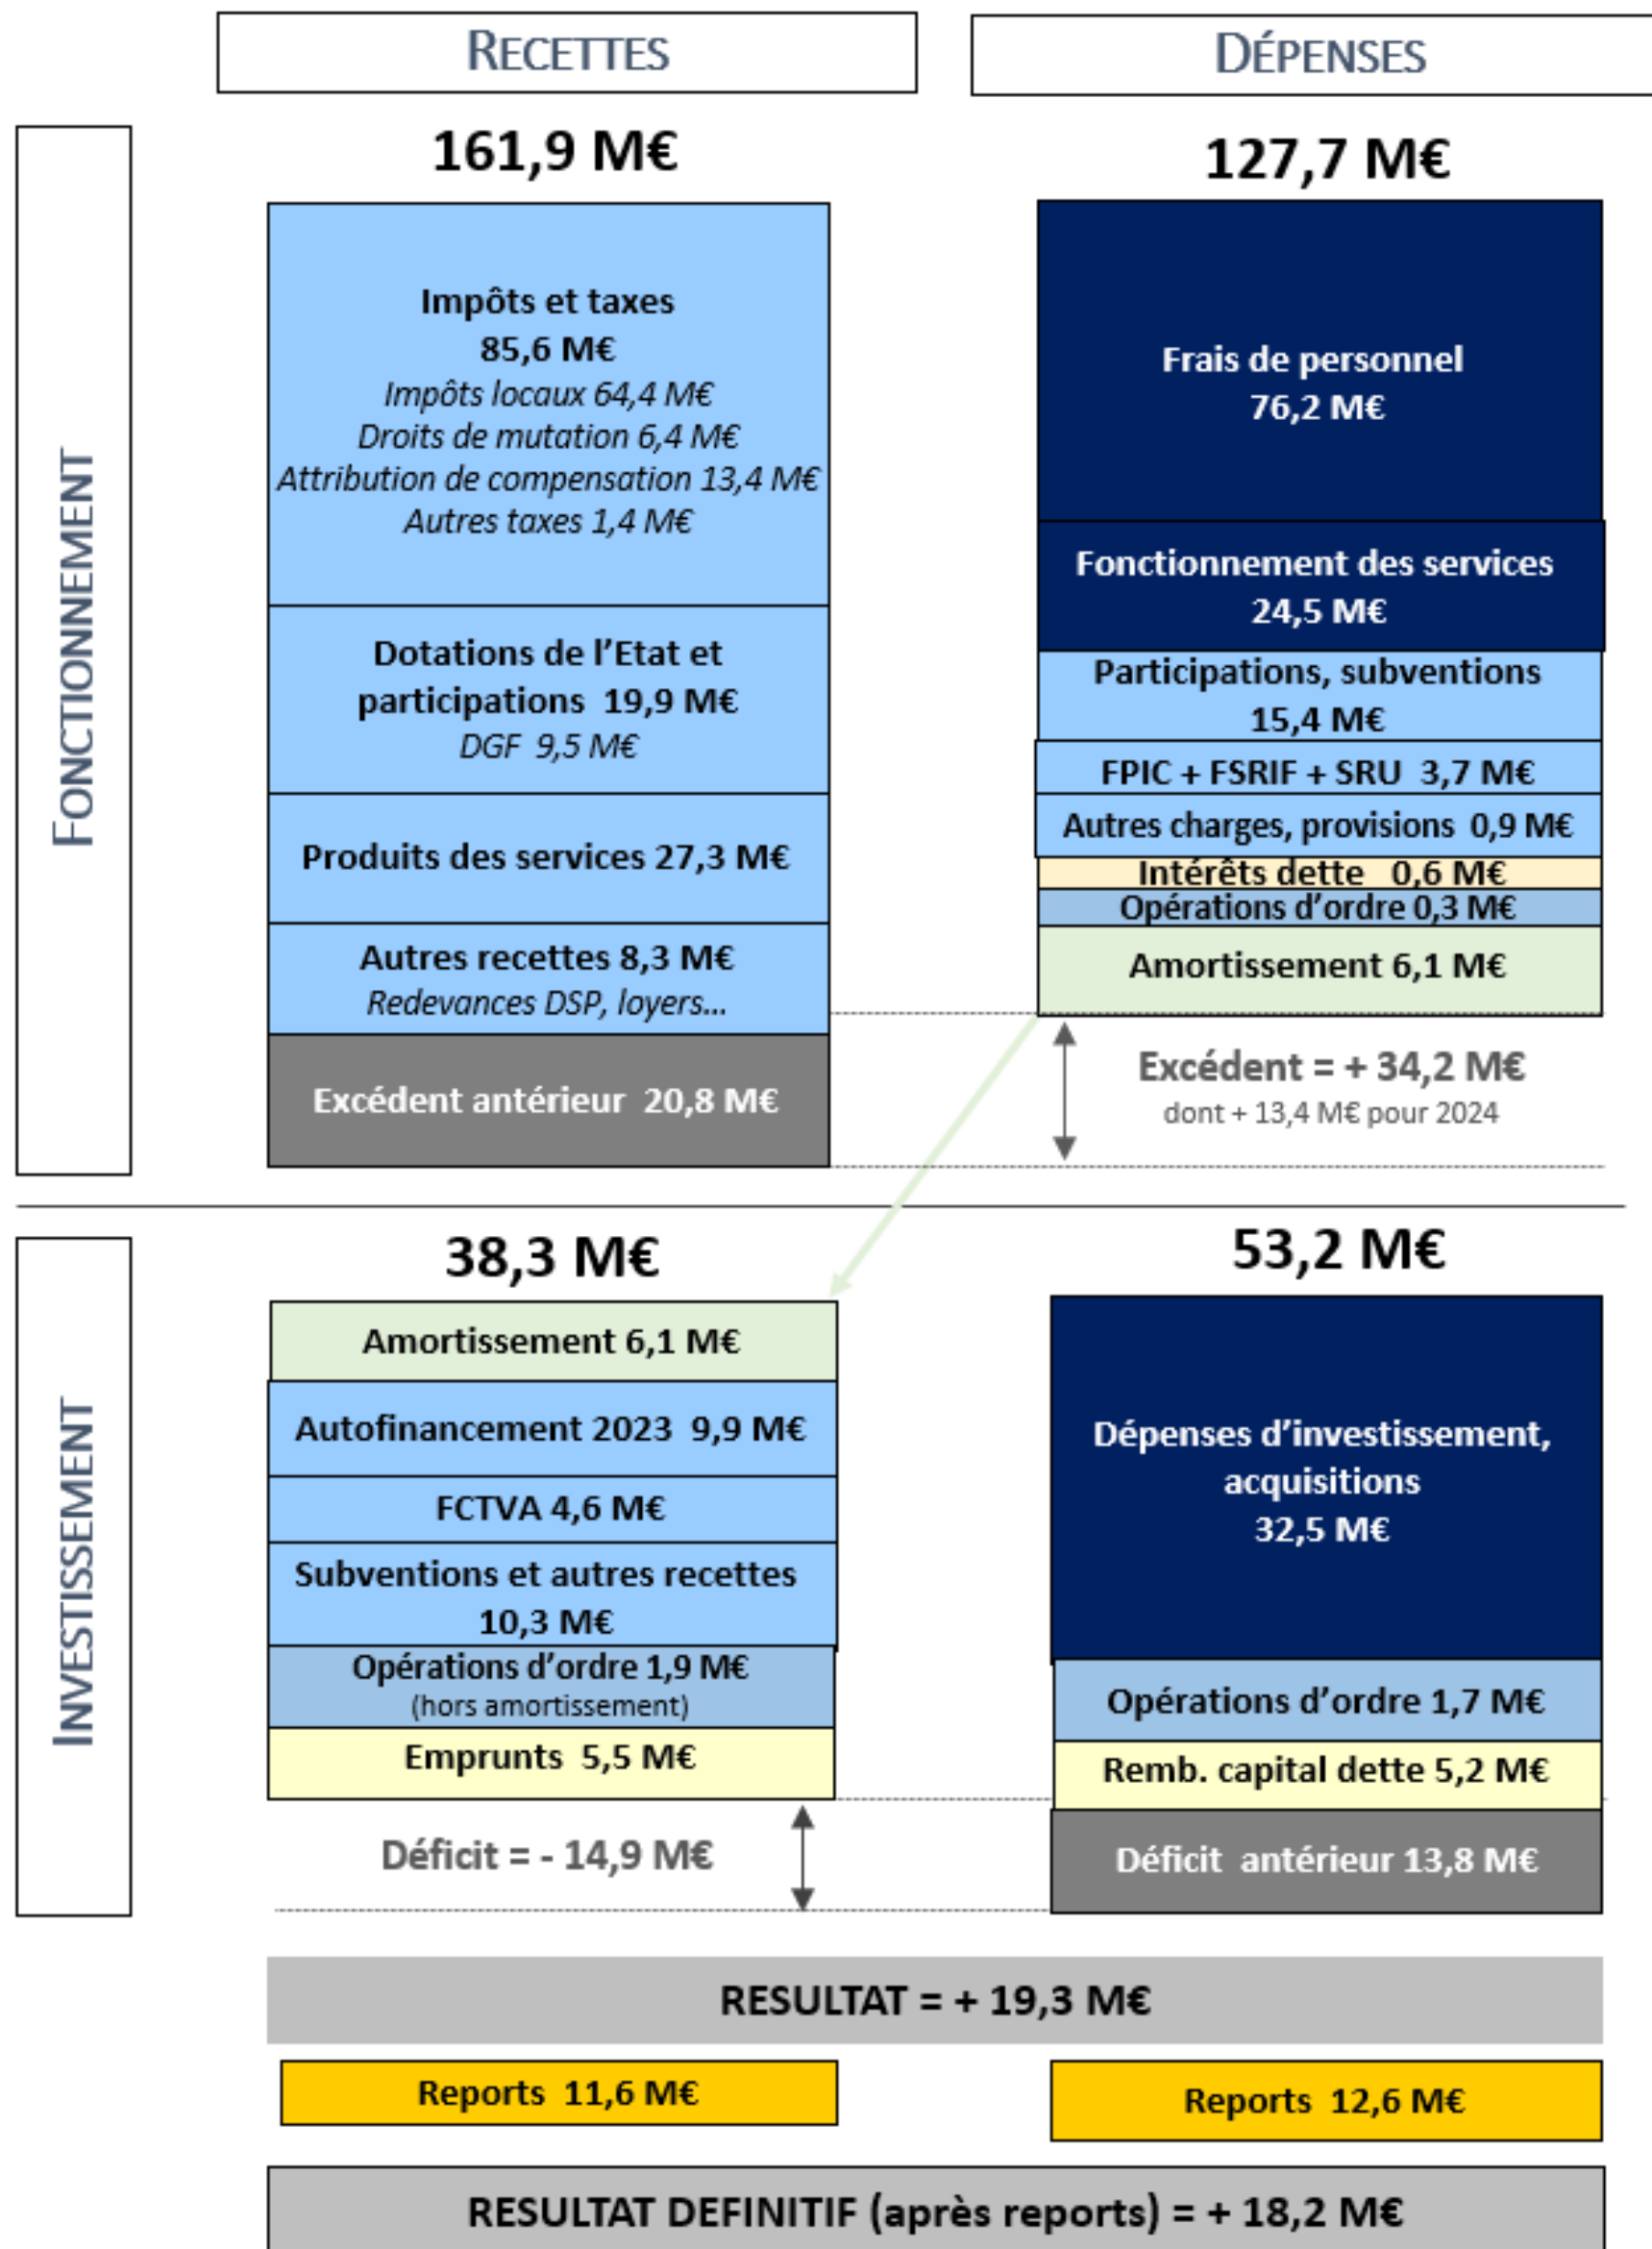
RECETTES

DÉPENSES

FONCTIONNEMENT

161,9 M€

Impôts et taxes
85,6 M€
Impôts locaux 64,4 M€
Droits de mutation 6,4 M€
Attribution de compensation 13,4 M€
Autres taxes 1,4 M€

Dotations de l'Etat et participations 19,9 M€
DGF 9,5 M€

Produits des services 27,3 M€

Autres recettes 8,3 M€
Redevances DSP, loyers...

Excédent antérieur 20,8 M€

127,7 M€

Frais de personnel
76,2 M€

Fonctionnement des services
24,5 M€

Participations, subventions
15,4 M€

FPIC + FSRIF + SRU 3,7 M€

Autres charges, provisions 0,9 M€

Intérêts dette 0,6 M€

Opérations d'ordre 0,3 M€

Amortissement 6,1 M€

Excédent = + 34,2 M€
dont + 13,4 M€ pour 2024

INVESTISSEMENT

38,3 M€

Amortissement 6,1 M€

Autofinancement 2023 9,9 M€

FCTVA 4,6 M€

Subventions et autres recettes
10,3 M€

Opérations d'ordre 1,9 M€
(hors amortissement)

Emprunts 5,5 M€

Déficit = - 14,9 M€

53,2 M€

Dépenses d'investissement, acquisitions
32,5 M€

Opérations d'ordre 1,7 M€

Remb. capital dette 5,2 M€

Déficit antérieur 13,8 M€

RESULTAT = + 19,3 M€

Reports 11,6 M€

Reports 12,6 M€

RESULTAT DEFINITIF (après reports) = + 18,2 M€